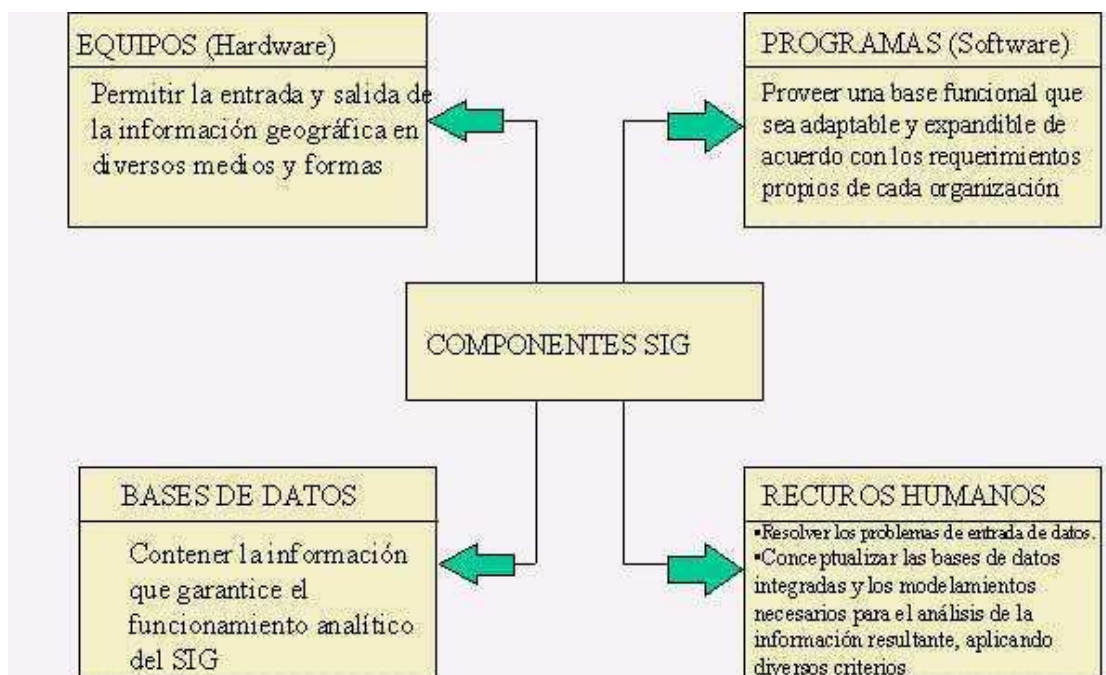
EQUIPOS (Hardware)

Permitir la entrada y salida de la información geográfica en diversos medios y formas

PROGRAMAS (Software)

Proveer una base funcional que sea adaptable y expandible de acuerdo con los requerimientos propios de cada organización

COMPONENTES SIG

BASES DE DATOS

Contener la información que garantice el funcionamiento analítico del SIG

RECUROS HUMANOS

▪Resolver los problemas de entrada de datos.
▪Conceptualizar las bases de datos integradas y los modelamientos necesarios para el análisis de la información resultante, aplicando diversos criterios.